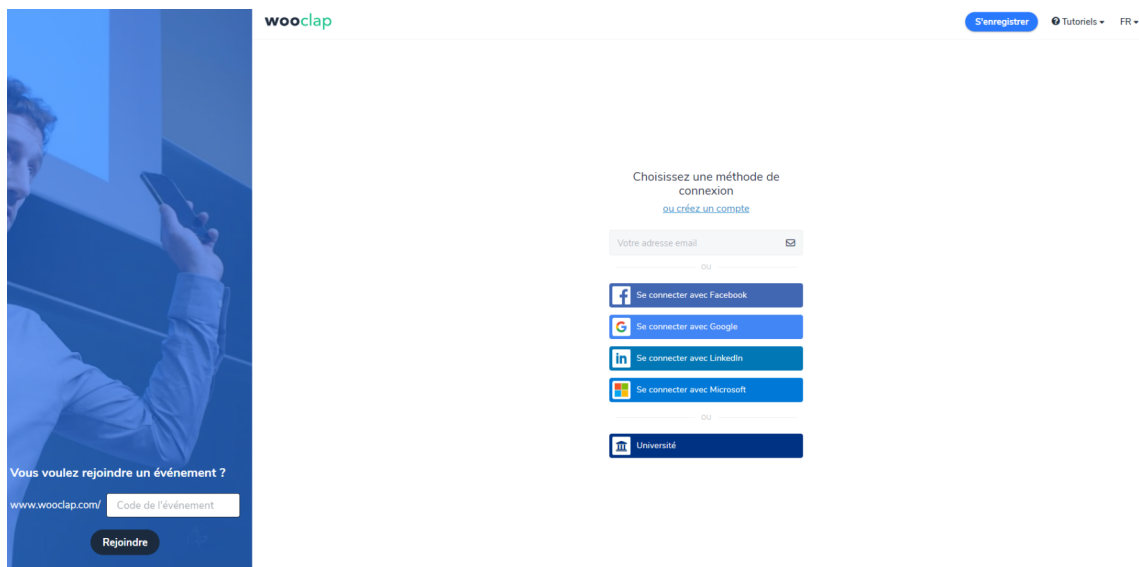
wooclap

S'enregistrer

Tutoriels

FR

Choisissez une méthode de connexion

ou créez un compte

Votre adresse email

ou

Se connecter avec Facebook

Se connecter avec Google

Se connecter avec LinkedIn

Se connecter avec Microsoft

ou

Université

Vous voulez rejoindre un événement ?

www.wooclap.com/ Code de l'événement

Rejoindre